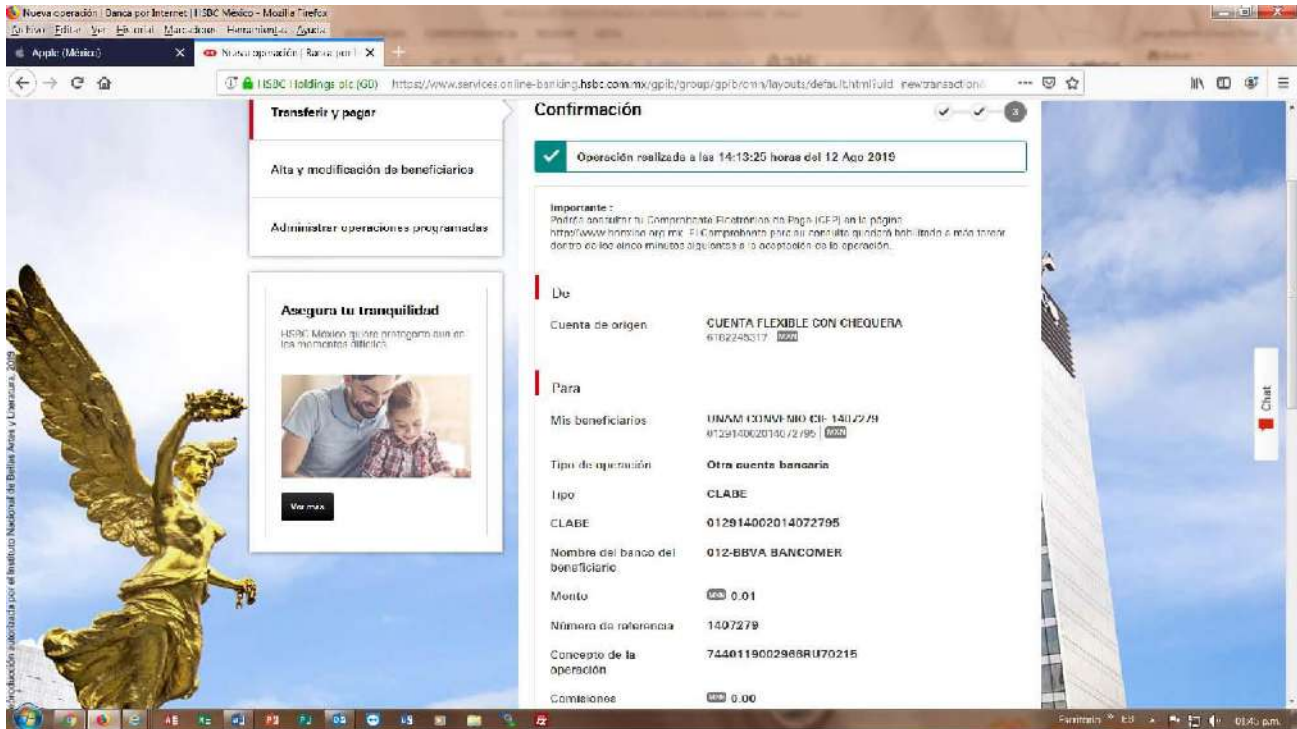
Nueva operación | Banca por Internet | HSBC México - Mozilla Firefox
Archivo Editar Ver Historial Marcadores Herramientas Ayuda
Apple (México)
Nueva operación | Banca por I
HSBC Holdings plc (GB) https://www.services.online-banking.hsbc.com.mx/gpib/group/gpib/cmn/layouts/default.html?uid=newtransaction

Transferir y pagar

Alta y modificación de beneficiarios

Administrar operaciones programadas

Asegura tu tranquilidad

HSBC México quiere protegerte aun en los momentos difíciles

Ver más

Confirmación

Operación realizada a las 14:13:25 horas del 12 Ago 2019

Importante :
Podrás consultar tu Comprobante Electrónico de Pago (CEP) en la página http://www.banxico.org.mx. El Comprobante para su consulta quedará habilitado a más tardar dentro de los cinco minutos siguientes a la aceptación de la operación.

De

| Cuenta de origen | CUENTA FLEXIBLE CON CHEQUERA 6182245317 MXN |
|---|---|

Para

| Mis beneficiarios | UNAM CONVENIO CIE 1402279 012914002014072795 MXN |
|---|---|
| Tipo de operación | Otra cuenta bancaria |
| Tipo | CLABE |
| CLABE | 012914002014072795 |
| Nombre del banco del beneficiario | 012-BBVA BANCOMER |
| Monto | MXN 0.01 |
| Número de referencia | 1407279 |
| Concepto de la operación | 7440119002966RU70215 |
| Comisiones | MXN 0.00 |

Chat

Reproducción autorizada por el Instituto Nacional de Bellas Artes y Literatura, 2019

Escritorio ES 01:45 p.m.